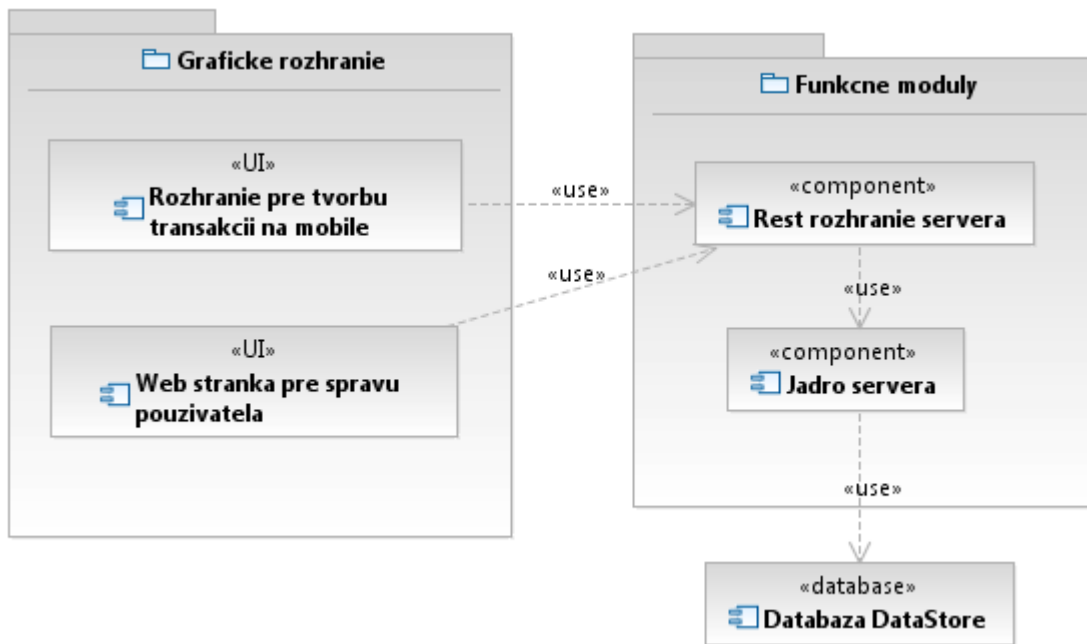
Graficke rozhranie

«UI»
Rozhranie pre tvorbu transakcii na mobile

«UI»
Web stranka pre spravu pouzivatela

«use»

«use»

Funkcne moduly

«component»
Rest rozhranie servera

«use»

«component»
Jadro servera

«use»

«database»
Databaza DataStore